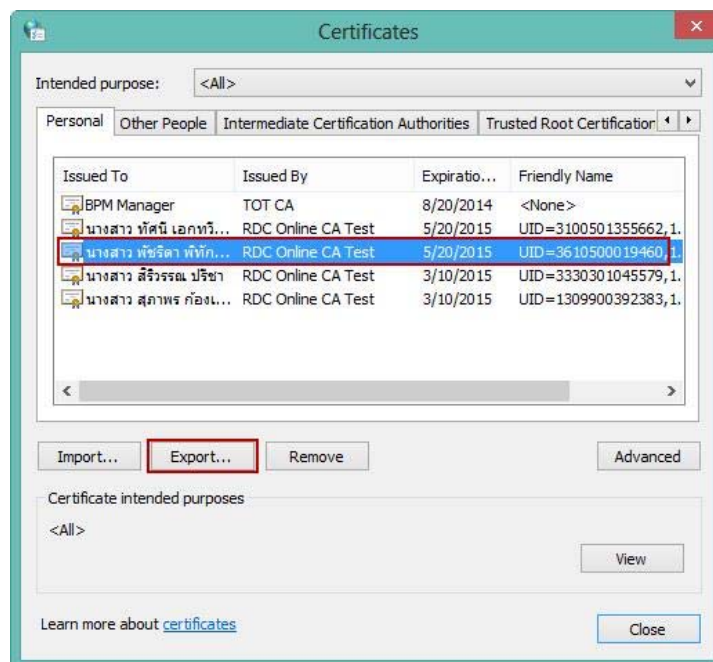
Certificates

Intended purpose: <All>

Personal | Other People | Intermediate Certification Authorities | Trusted Root Certification

| Issued To | Issued By | Expiratio... | Friendly Name |
|---|---|---|---|
| BPM Manager | TOT CA | 8/20/2014 | <None> |
| นางสาว ทัศนี เอกทวี... | RDC Online CA Test | 5/20/2015 | UID=3100501355662,1. |
| นางสาว พัชริดา พิทัก... | RDC Online CA Test | 5/20/2015 | UID=3610500019460,1. |
| นางสาว สิริวรรณ ปรีชา | RDC Online CA Test | 3/10/2015 | UID=3330301045579,1. |
| นางสาว สุภาพร ก้องแ... | RDC Online CA Test | 3/10/2015 | UID=1309900392383,1. |

Import... | Export... | Remove | Advanced

Certificate intended purposes

<All>

View

Learn more about certificates

Close